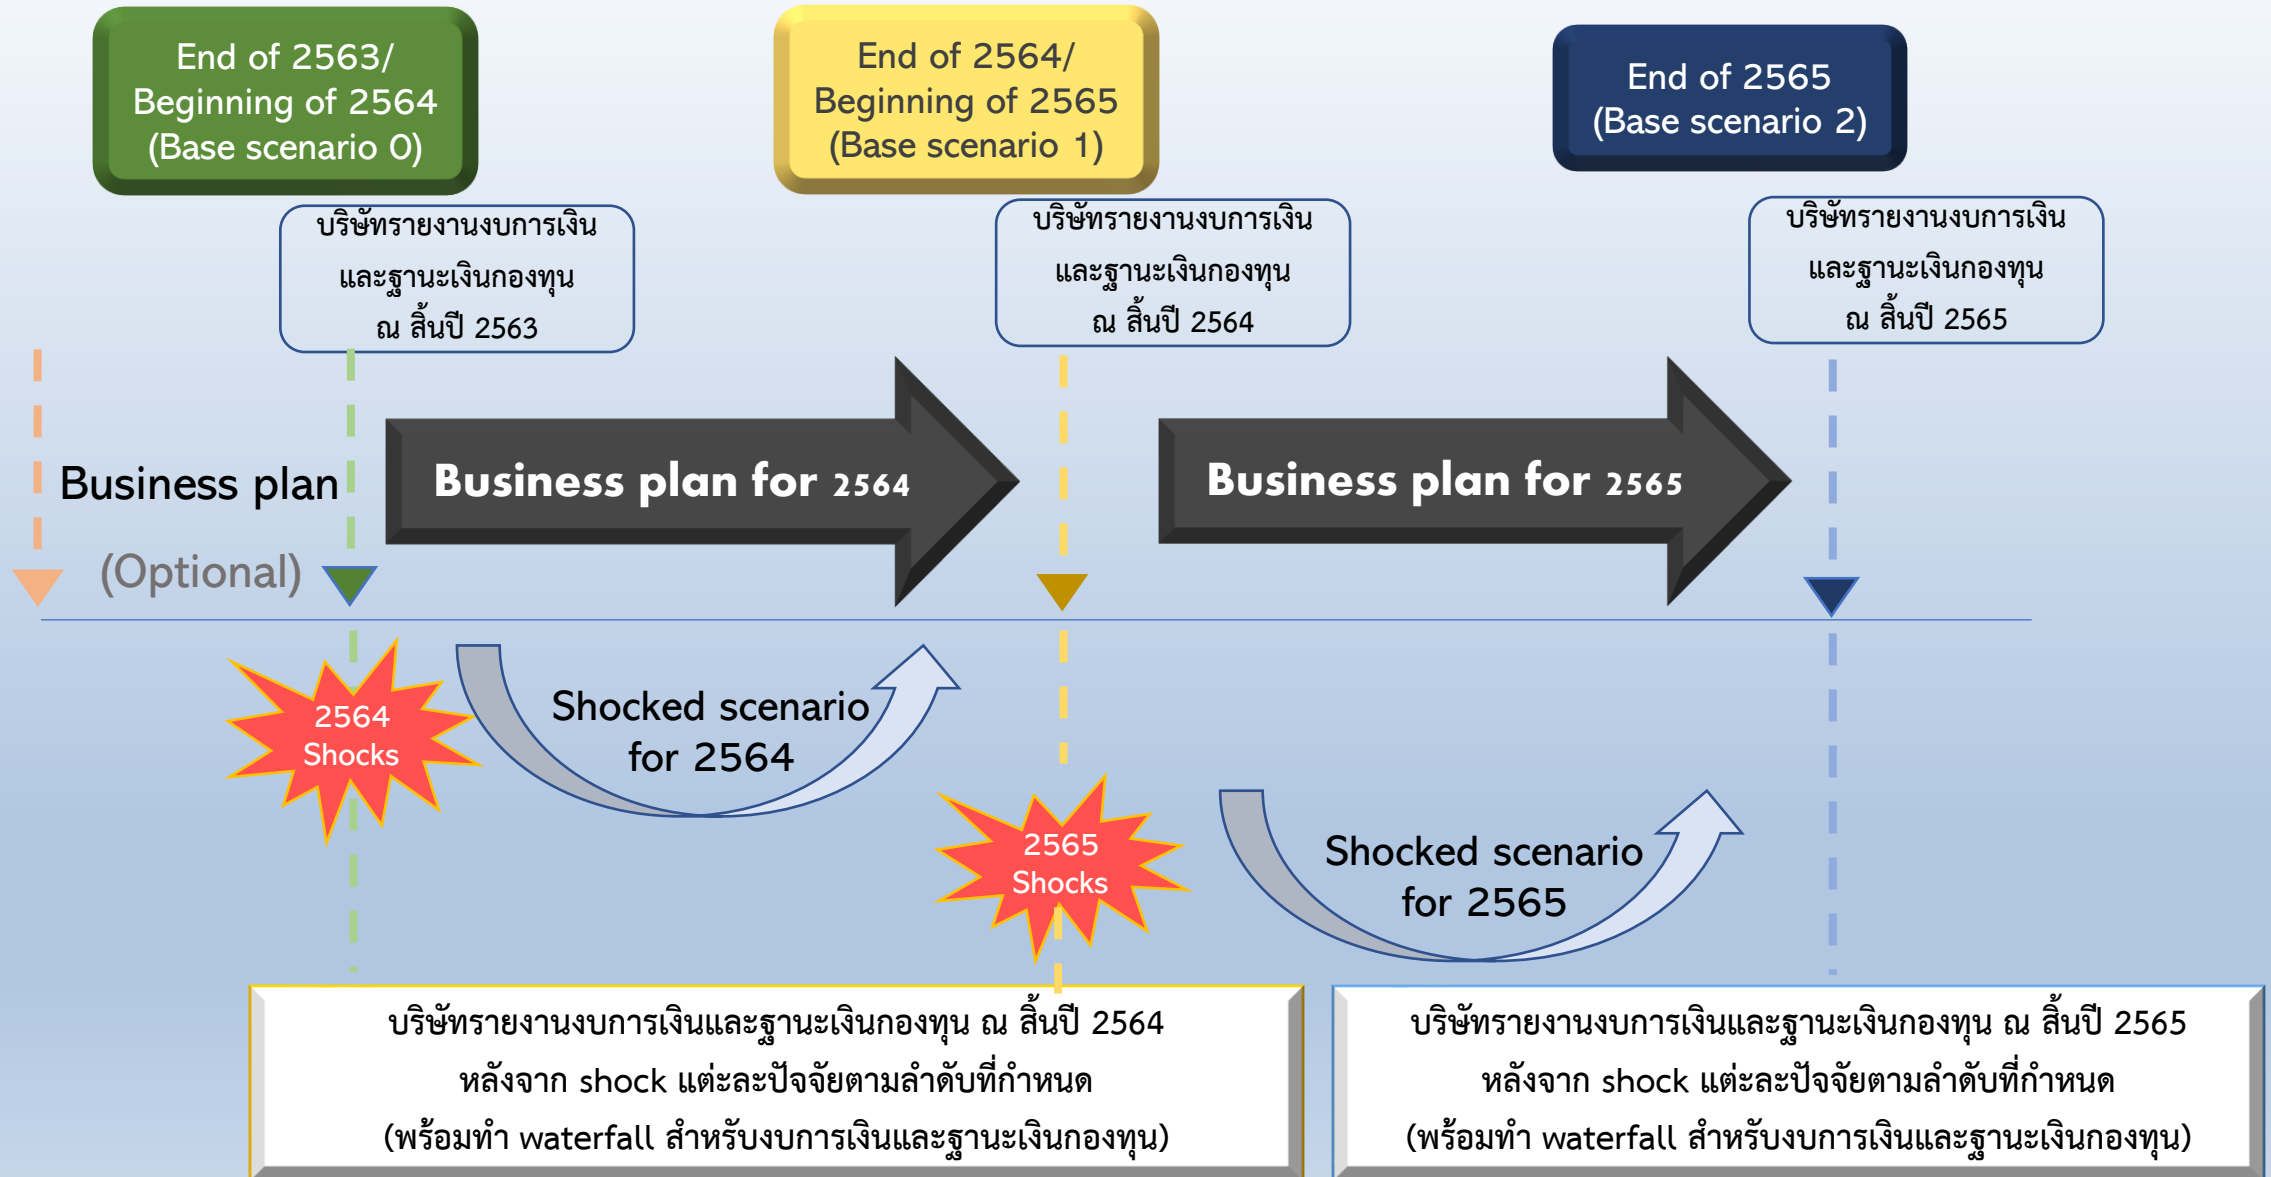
End of 2563/ Beginning of 2564 (Base scenario 0)

End of 2564/ Beginning of 2565 (Base scenario 1)

End of 2565 (Base scenario 2)

บริษัทรายงานงบการเงิน และฐานะเงินกองทุน ณ สิ้นปี 2563

บริษัทรายงานงบการเงิน และฐานะเงินกองทุน ณ สิ้นปี 2564

บริษัทรายงานงบการเงิน และฐานะเงินกองทุน ณ สิ้นปี 2565

Business plan (Optional)

Business plan for 2564

Business plan for 2565

2564 Shocks

Shocked scenario for 2564

2565 Shocks

Shocked scenario for 2565

บริษัทรายงานงบการเงินและฐานะเงินกองทุน ณ สิ้นปี 2564 หลังจาก shock แต่ละปัจจัยตามลำดับที่กำหนด (พร้อมทำ waterfall สำหรับงบการเงินและฐานะเงินกองทุน)

บริษัทรายงานงบการเงินและฐานะเงินกองทุน ณ สิ้นปี 2565 หลังจาก shock แต่ละปัจจัยตามลำดับที่กำหนด (พร้อมทำ waterfall สำหรับงบการเงินและฐานะเงินกองทุน)